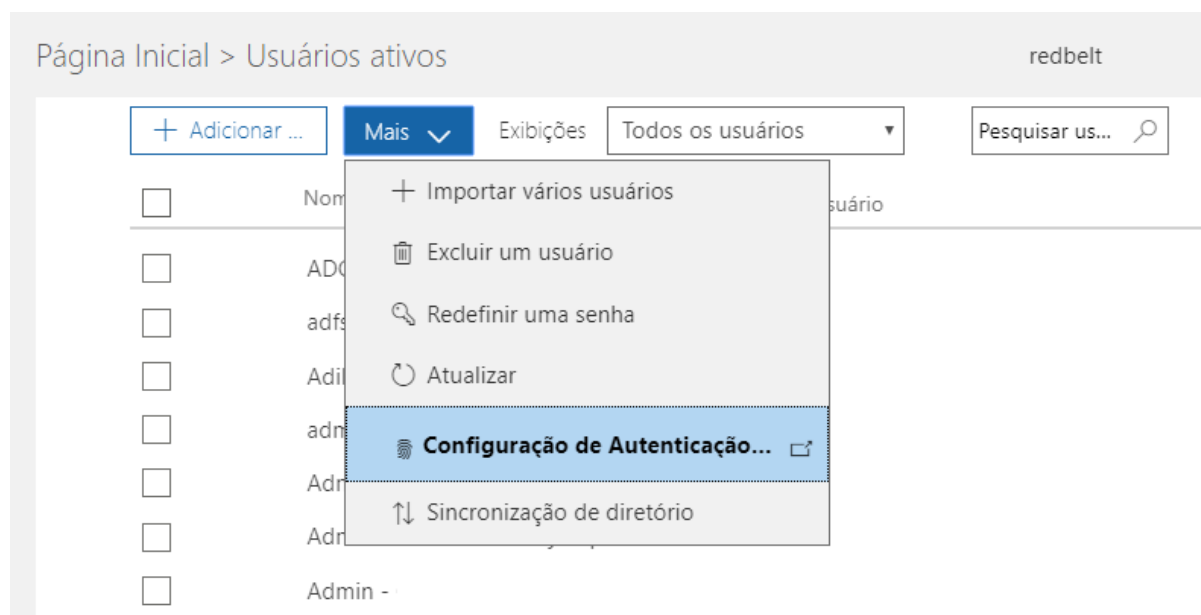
Página Inicial > Usuários ativos

redbelt

+ Adicionar ...

Mais

Exibições

Todos os usuários

Pesquisar us...

Nom

suário

+ Importar vários usuários

Excluir um usuário

Redefinir uma senha

Atualizar

Configuração de Autenticação...

Sincronização de diretório

ADC

adfs

Adil

adm

Adm

Adm

Admin -